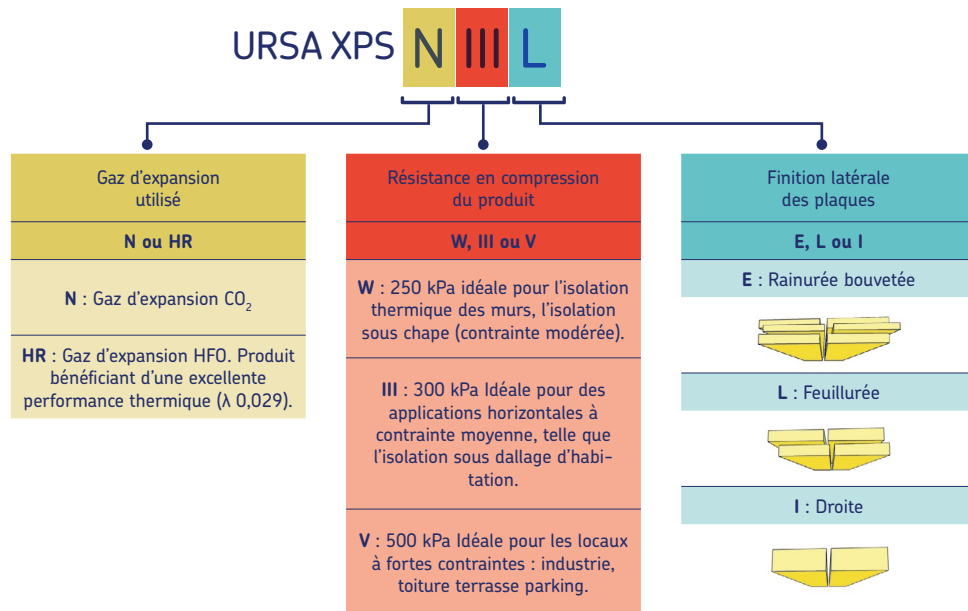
URSA XPS N III L

Gaz d'expansion utilisé

N ou HR

N : Gaz d'expansion $CO_2$

HR : Gaz d'expansion HFO. Produit bénéficiant d'une excellente performance thermique (λ 0,029).

Résistance en compression du produit

W, III ou V

W : 250 kPa idéale pour l'isolation thermique des murs, l'isolation sous chape (contrainte modérée).

III : 300 kPa Idéale pour des applications horizontales à contrainte moyenne, telle que l'isolation sous dallage d'habitation.

V : 500 kPa Idéale pour les locaux à fortes contraintes : industrie, toiture terrasse parking.

Finition latérale des plaques

E, L ou I

E : Rainurée bouvetée

L : Feuillurée

I : Droite